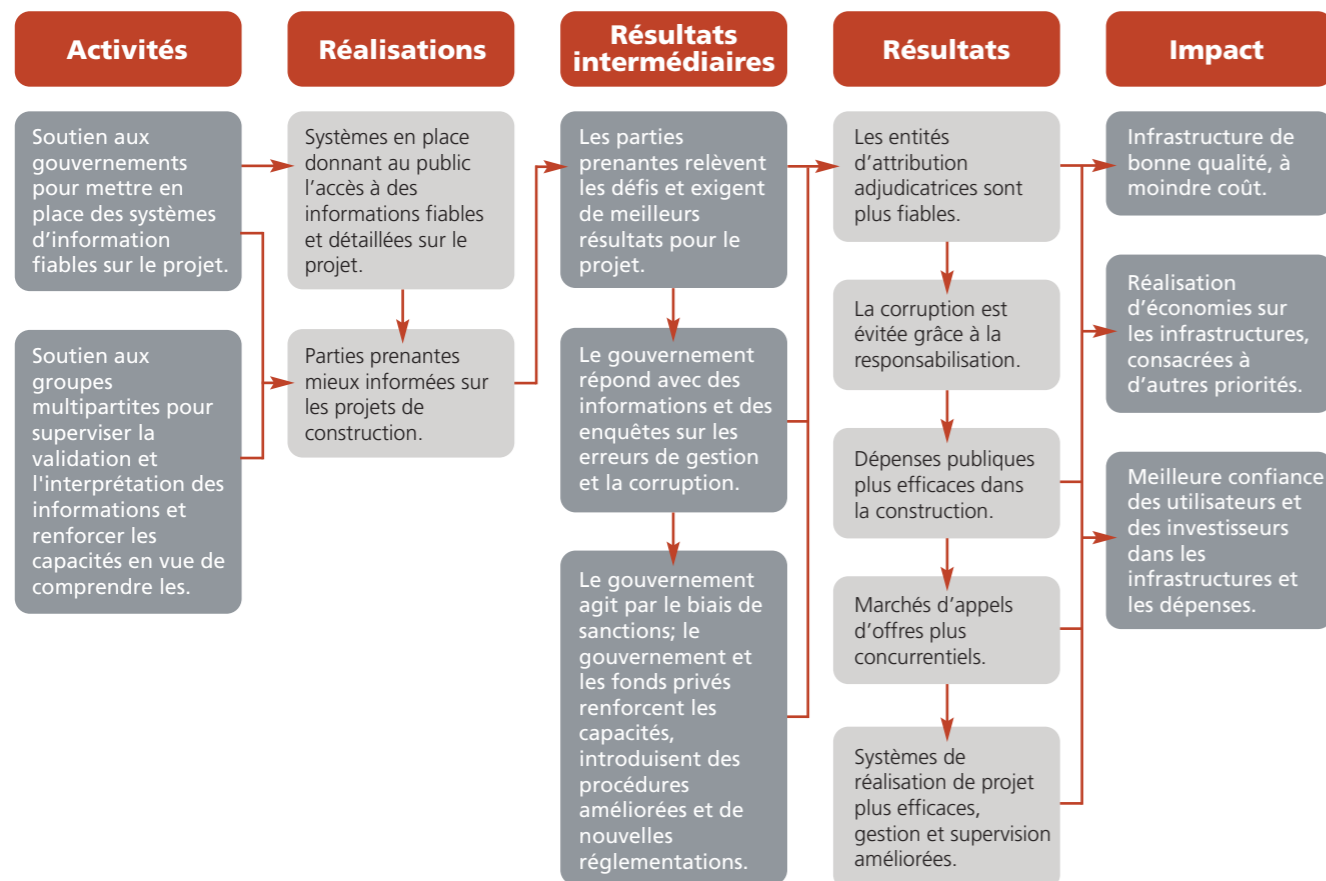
Activités

Soutien aux gouvernements pour mettre en place des systèmes d'information fiables sur le projet.

Soutien aux groupes multipartites pour superviser la validation et l'interprétation des informations et renforcer les capacités en vue de comprendre les.

Réalisations

Systèmes en place donnant au public l'accès à des informations fiables et détaillées sur le projet.

Parties prenantes mieux informées sur les projets de construction.

Résultats intermédiaires

Les parties prenantes relèvent les défis et exigent de meilleurs résultats pour le projet.

Le gouvernement répond avec des informations et des enquêtes sur les erreurs de gestion et la corruption.

Le gouvernement agit par le biais de sanctions; le gouvernement et les fonds privés renforcent les capacités, introduisent des procédures améliorées et de nouvelles réglementations.

Résultats

Les entités d'attribution adjudicatrices sont plus fiables.

La corruption est évitée grâce à la responsabilisation.

Dépenses publiques plus efficaces dans la construction.

Marchés d'appels d'offres plus concurrentiels.

Systèmes de réalisation de projet plus efficaces, gestion et supervision améliorées.

Impact

Infrastructure de bonne qualité, à moindre coût.

Réalisation d'économies sur les infrastructures, consacrées à d'autres priorités.

Meilleure confiance des utilisateurs et des investisseurs dans les infrastructures et les dépenses.